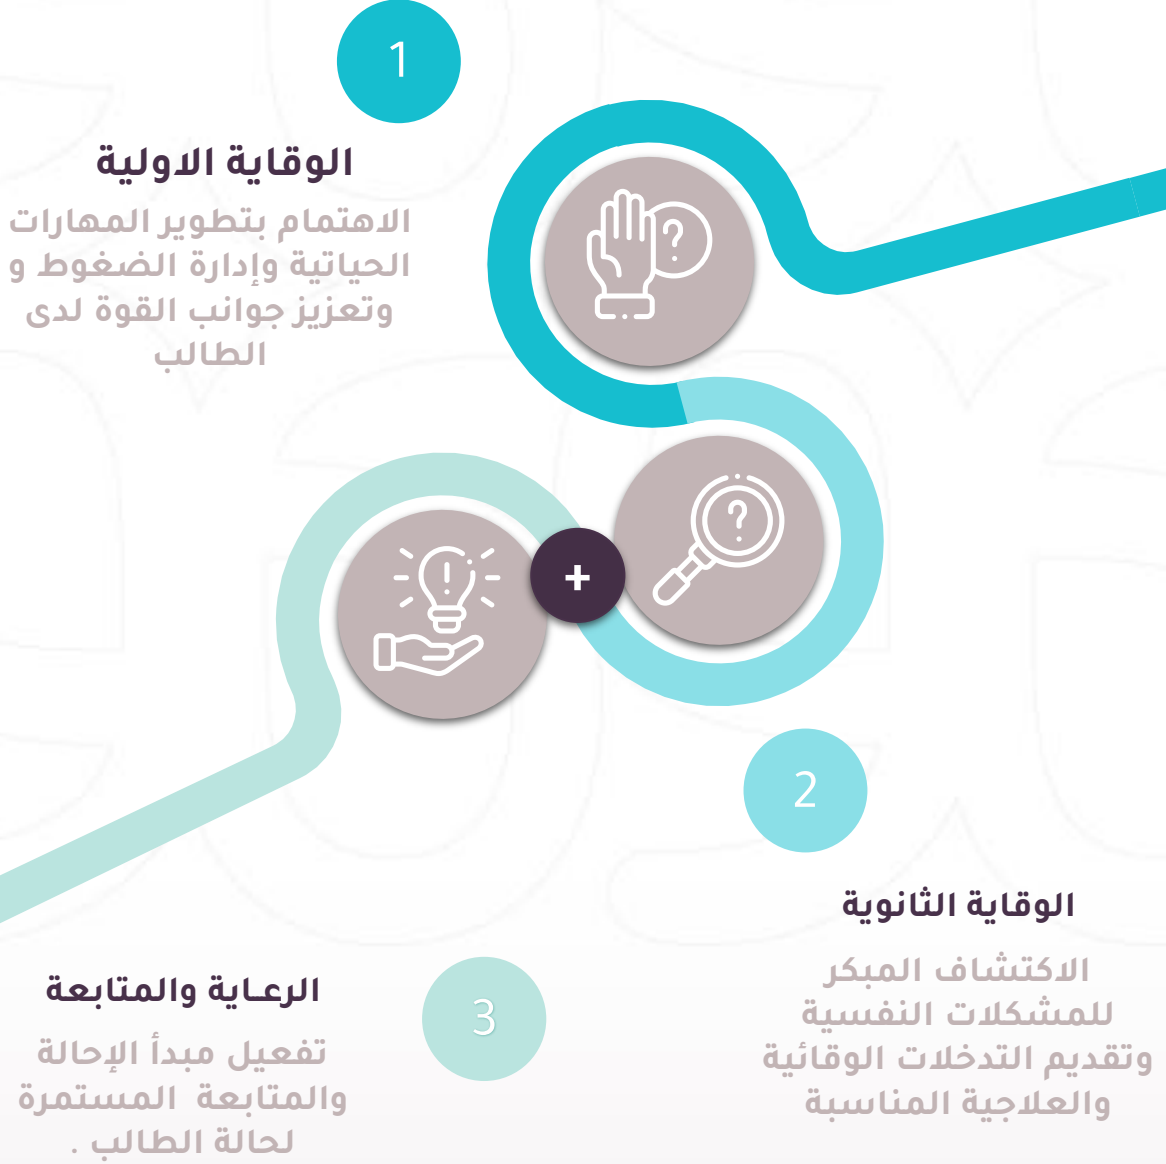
1

الوقاية الاولية

الاهتمام بتطوير المهارات الحياتية وإدارة الضغوط و وتعزيز جوانب القوة لدى الطالب

+

2

الوقاية الثانوية

الاكتشاف المبكر للمشكلات النفسية وتقديم التدخلات الوقائية والعلاجية المناسبة

3

الرعـاية والمتابعة

تفعيل مبدأ الإحالة والمتابعة المستمرة لحالة الطالب .